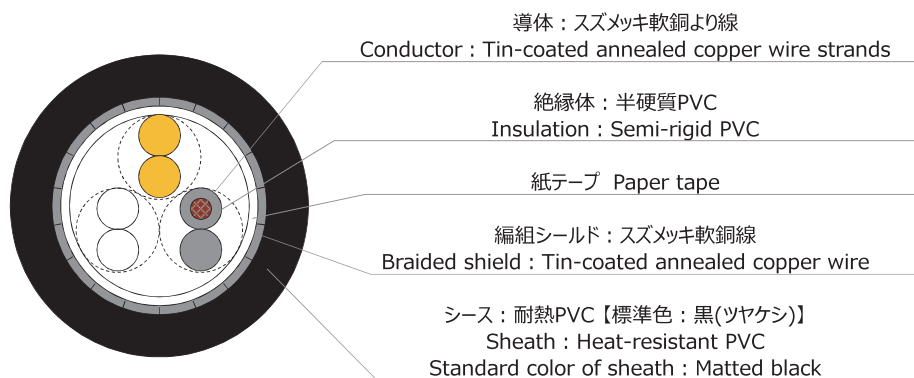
導体：スズメッキ軟銅より線
Conductor : Tin-coated annealed copper wire strands

絶縁体：半硬質PVC
Insulation : Semi-rigid PVC

紙テープ Paper tape

編組シールド：スズメッキ軟銅線
Braided shield : Tin-coated annealed copper wire

シース：耐熱PVC【標準色：黒(ツヤケシ)】
Sheath : Heat-resistant PVC
Standard color of sheath : Matted black